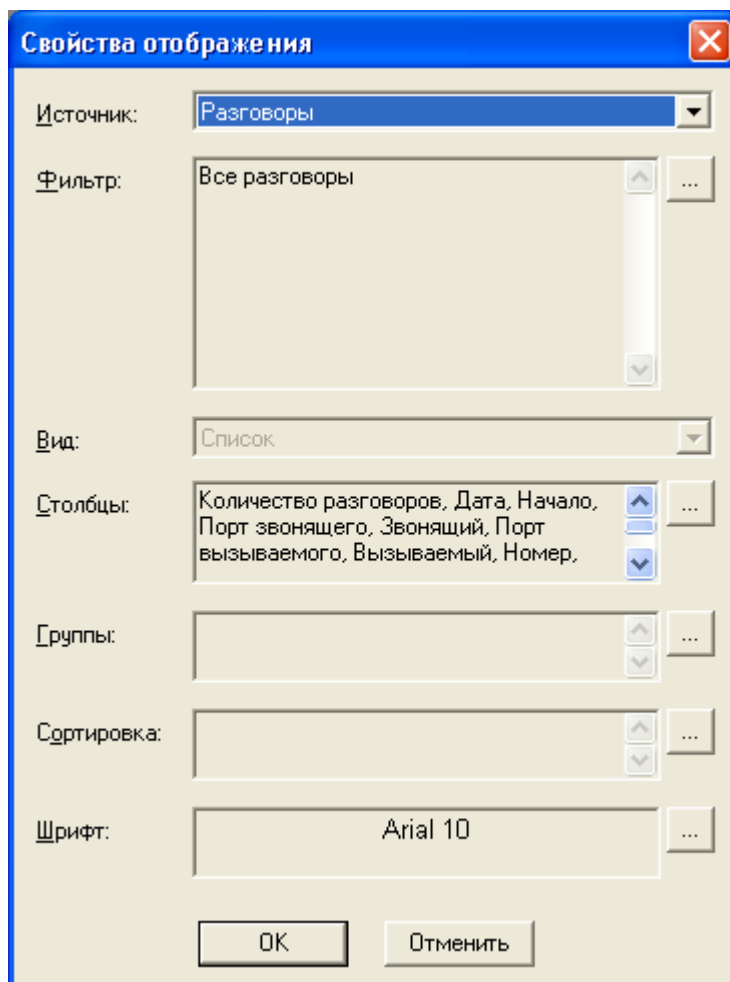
Свойства отображения

Источник: Разговоры

Фильтр: Все разговоры ...

Вид: Список

Столбцы: Количество разговоров, Дата, Начало, Порт звонящего, Звонящий, Порт вызываемого, Вызываемый, Номер, ...

Группы: ...

Сортировка: ...

Шрифт: Arial 10 ...

OK Отменить